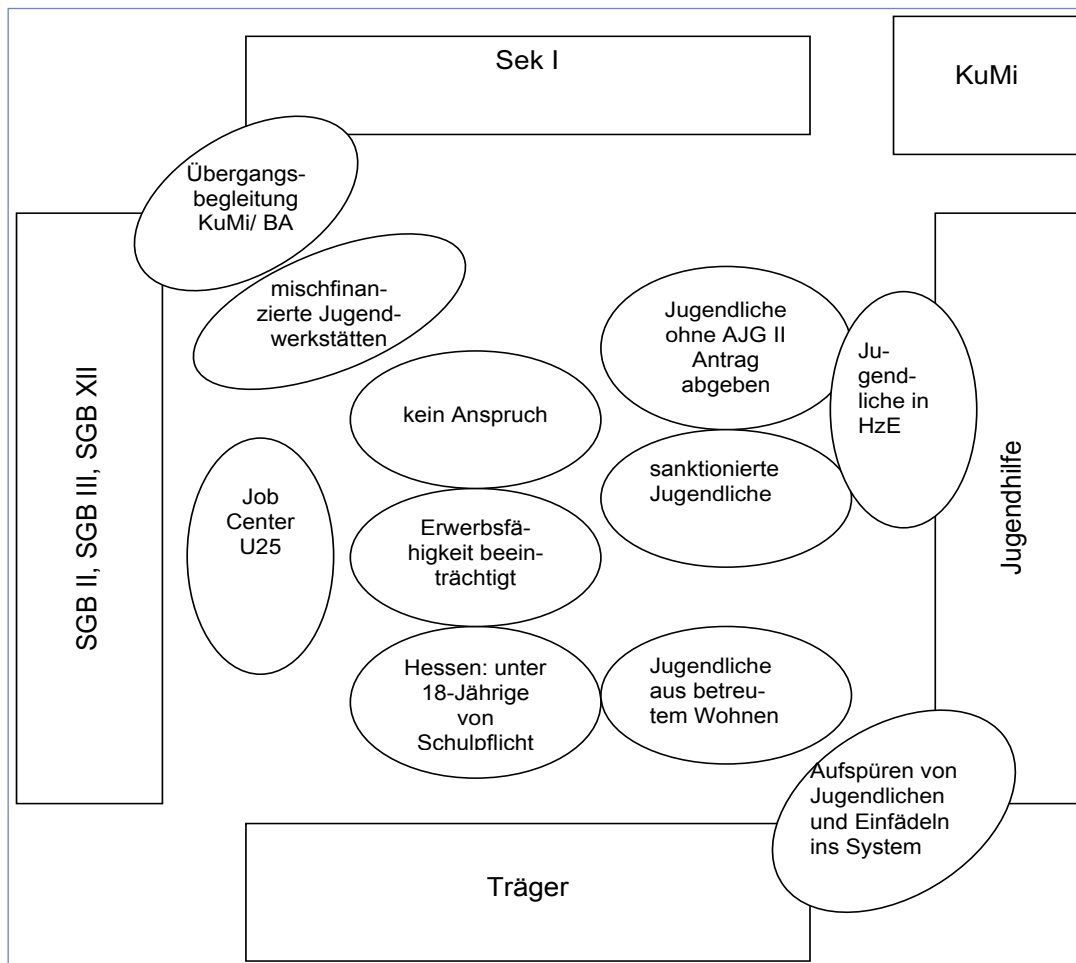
Sek I

KuMi

Übergangsbegleitung KuMi/ BA

mischfinanzierte Jugendwerkstätten

SGB II, SGB III, SGB XII

Jugendliche ohne AJG II Antrag abgeben

Jugendliche in HzE

kein Anspruch

Jugendhilfe

sanktionierte Jugendliche

Job Center U25

Erwerbsfähigkeit beeinträchtigt

Hessen: unter 18-Jährige von Schulpflicht

Jugendliche aus betreutem Wohnen

Aufspüren von Jugendlichen und Einfädeln ins System

Träger